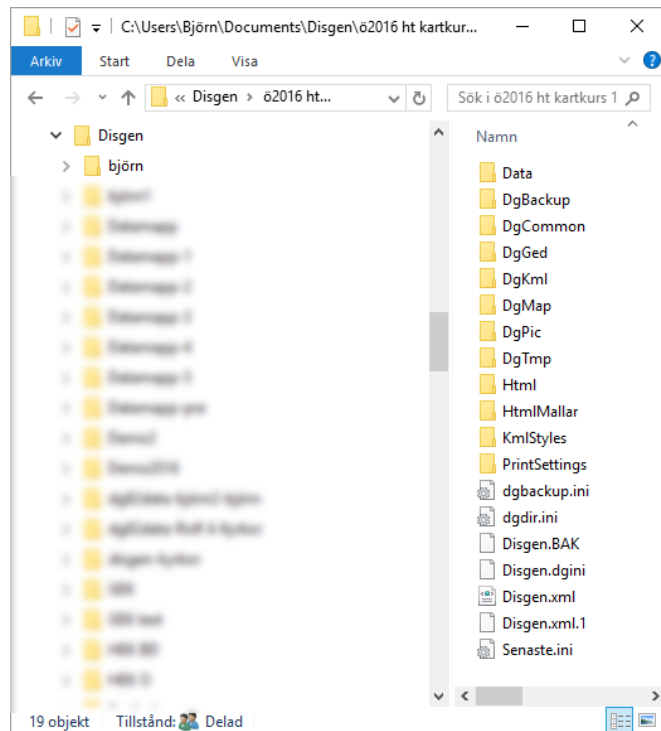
C:\Users\Björn\Documents\Disgen\ö2016 ht kartkur...

Arkiv Start Dela Visa

« Disgen > ö2016 ht...

Sök i ö2016 ht kartkurs 1

Disgen
björn
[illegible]
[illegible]
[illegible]
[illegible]
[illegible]
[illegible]
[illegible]
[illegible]
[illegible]
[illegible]
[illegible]
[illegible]
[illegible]
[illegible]
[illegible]
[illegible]
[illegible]
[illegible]

Namn
Data
DgBackup
DgCommon
DgGed
DgKml
DgMap
DgPic
DgTmp
Html
HtmlMallar
KmlStyles
PrintSettings
dgbackup.ini
dgdir.ini
Disgen.BAK
Disgen.dgini
Disgen.xml
Disgen.xml.1
Senaste.ini

19 objekt Tillstånd: Delad